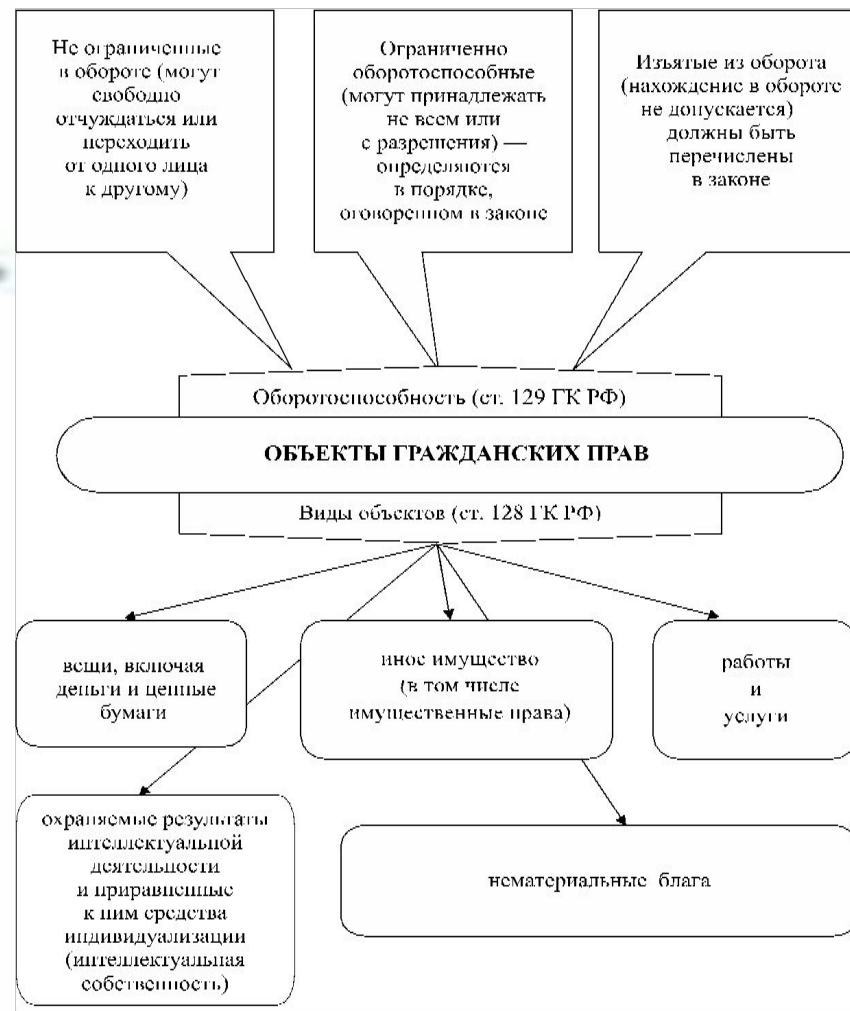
Не ограниченные в обороте (могут свободно отчуждаться или переходить от одного лица к другому)

Ограниченно оборотоспособные (могут принадлежать не всем или с разрешения) — определяются в порядке, оговоренном в законе

Изъятые из оборота (нахождение в обороте не допускается) должны быть перечислены в законе

Оборотоспособность (ст. 129 ГК РФ)

ОБЪЕКТЫ ГРАЖДАНСКИХ ПРАВ

Виды объектов (ст. 128 ГК РФ)

вещи, включая деньги и ценные бумаги

иное имущество (в том числе имущественные права)

работы и услуги

охраняемые результаты интеллектуальной деятельности и приравненные к ним средства индивидуализации (интеллектуальная собственность)

нематериальные блага